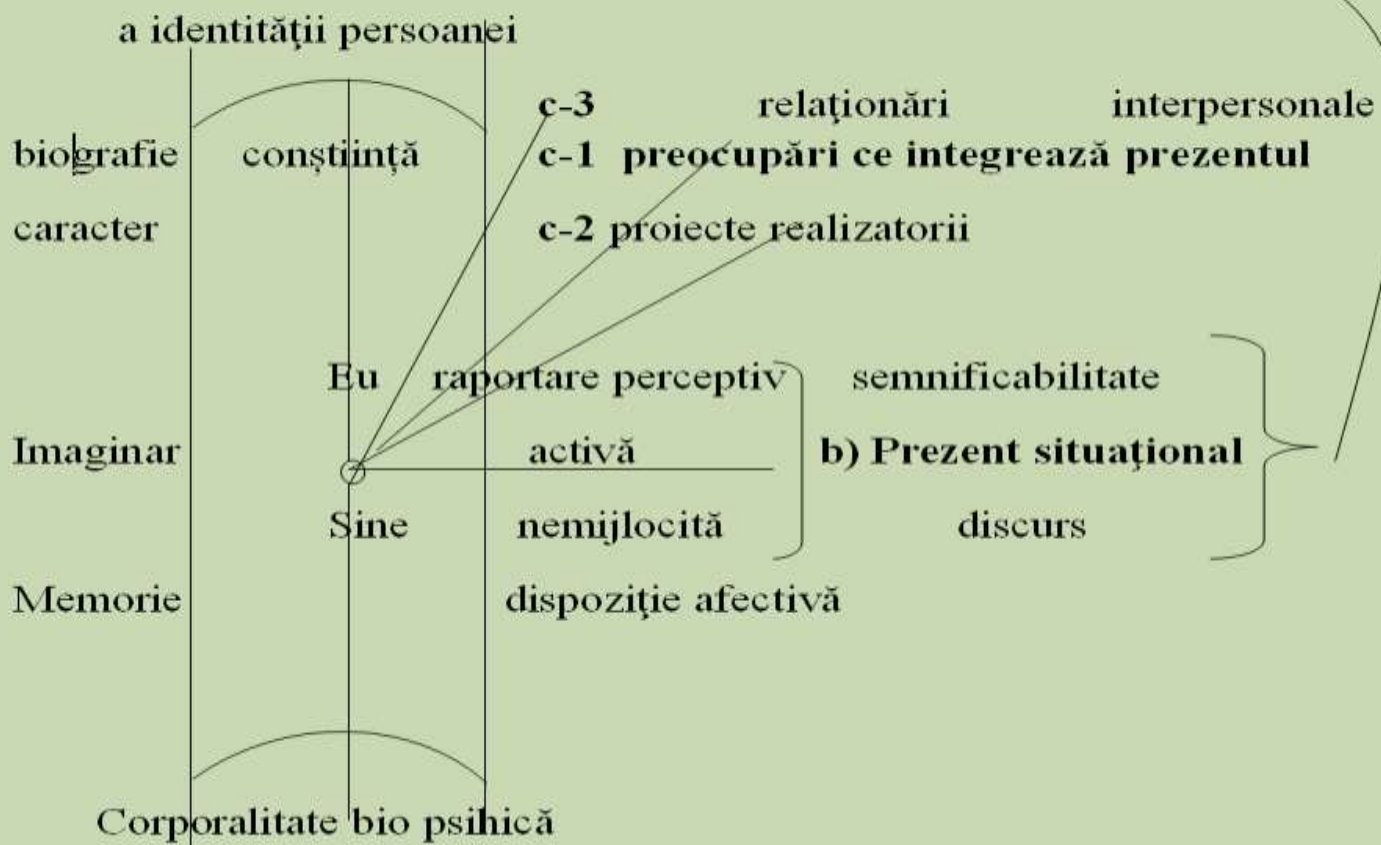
a identității persoanei

c-3 relaționări interpersonale

biografie conștiință c-1 preocupări ce integrează prezentul

caracter c-2 proiecte realizatorii

Eu raportare perceptiv semnificabilitate

Imaginar activă b) Prezent situațional

Sine nemijlocită discurs

Memorie dispoziție afectivă

Corporalitate bio psihică